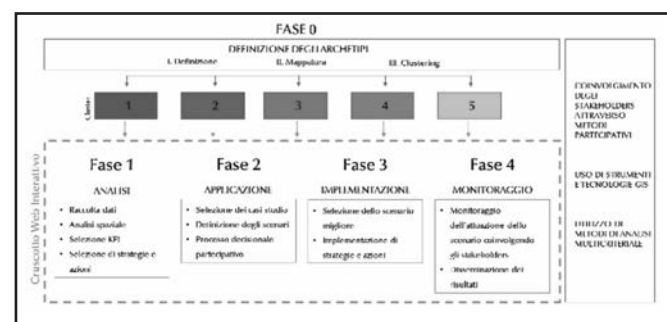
FASE 0

DEFINIZIONE DEGLI ARCHETIPI

I. Definizione

II. Mappatura

III. Clustering

Cluster

1

2

3

4

5

Cruscotto Web Interattivo

Fase 1

ANALISI

- Raccolta dati
- Analisi spaziale
- Selezione KPI
- Selezione di strategie e azioni

Fase 2

APPLICAZIONE

- Selezione dei casi studio
- Definizione degli scenari
- Processo decisionale partecipativo

Fase 3

IMPLEMENTAZIONE

- Selezione dello scenario migliore
- Implementazione di strategie e azioni

Fase 4

MONITORAGGIO

- Monitoraggio dell'attuazione dello scenario coinvolgendo gli stakeholders
- Disseminazione dei risultati

COINVOLGIMENTO DEGLI STAKEHOLDERS ATTRAVERSO METODI PARTECIPATIVI

USO DI STRUMENTI E TECNOLOGIE GIS

UTILIZZO DI METODI DI ANALISI MULTICRITERIALE